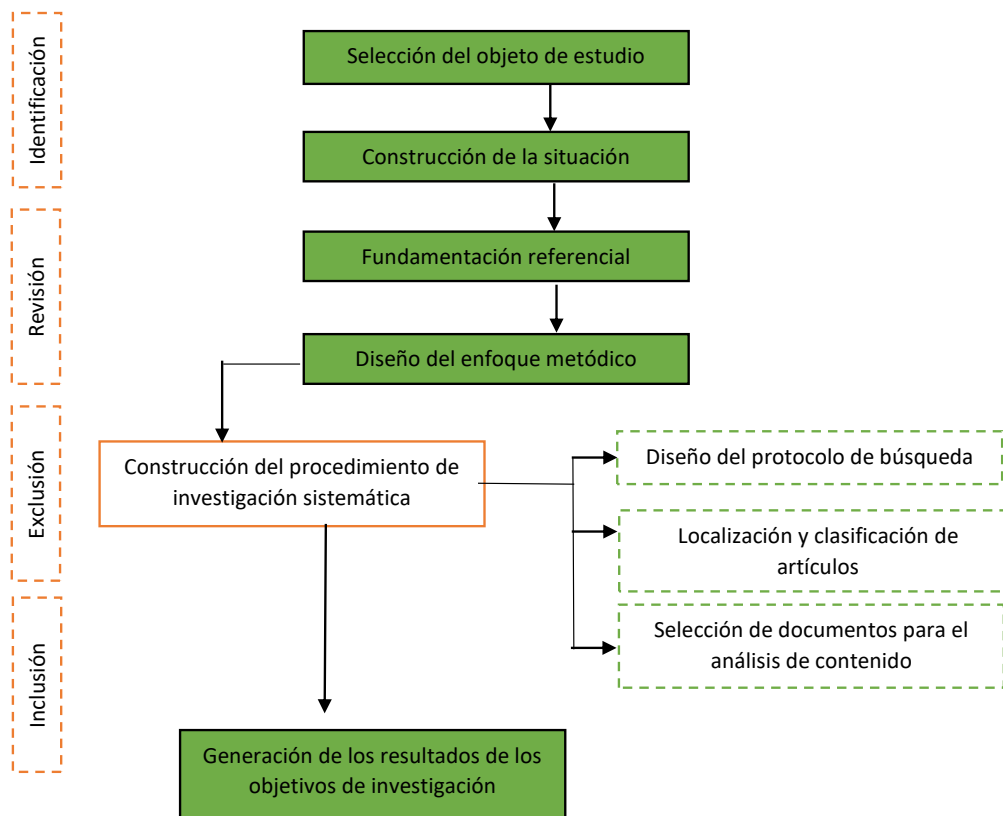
Identificación

Revisión

Exclusión

Inclusión

Selección del objeto de estudio

Construcción de la situación

Fundamentación referencial

Diseño del enfoque metódico

Construcción del procedimiento de investigación sistemática

Diseño del protocolo de búsqueda

Localización y clasificación de artículos

Selección de documentos para el análisis de contenido

Generación de los resultados de los objetivos de investigación